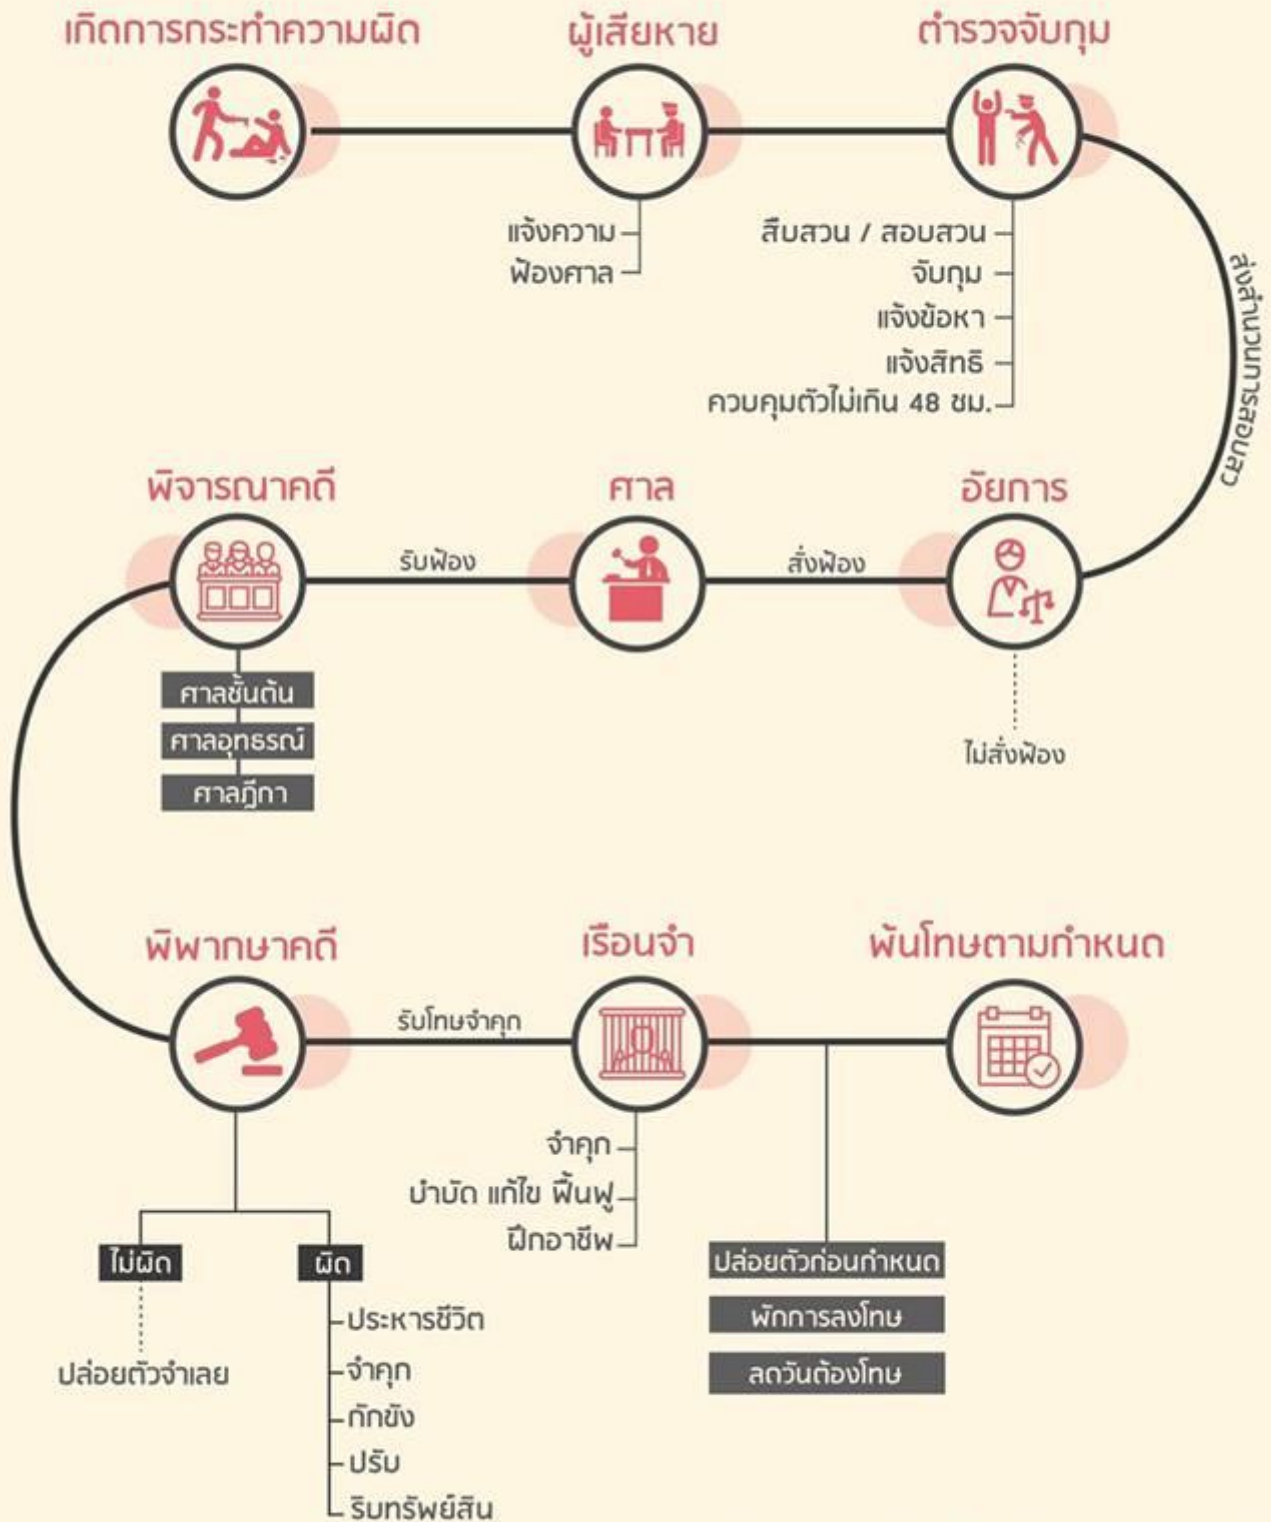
เกิดการกระทำความผิด

ผู้เสียหาย

ตำรวจจับกุม

แจ้งความ
ฟ้องศาล

สืบสวน / สอบสวน
จับกุม
แจ้งข้อหา
แจ้งสิทธิ
ควบคุมตัวไม่เกิน 48 ชม.

ส่งสำนวนการสอบสวน

พิจารณาคดี

ศาล

อัยการ

รับฟ้อง

สั่งฟ้อง

ศาลชั้นต้น
ศาลอุทธรณ์
ศาลฎีกา

ไม่สั่งฟ้อง

พิพากษาคดี

เรือนจำ

พ้นโทษตามกำหนด

รับโทษจำคุก

จำคุก
บำบัด แก้ไข ฟื้นฟู
ฝึกอาชีพ

ปล่อยตัวก่อนกำหนด
พักการลงโทษ
ลดวันต้องโทษ

ไม่ผิด
ปล่อยตัวจำเลย

ผิด
ประหารชีวิต
จำคุก
กักขัง
ปรับ
ริบทรัพย์สิน